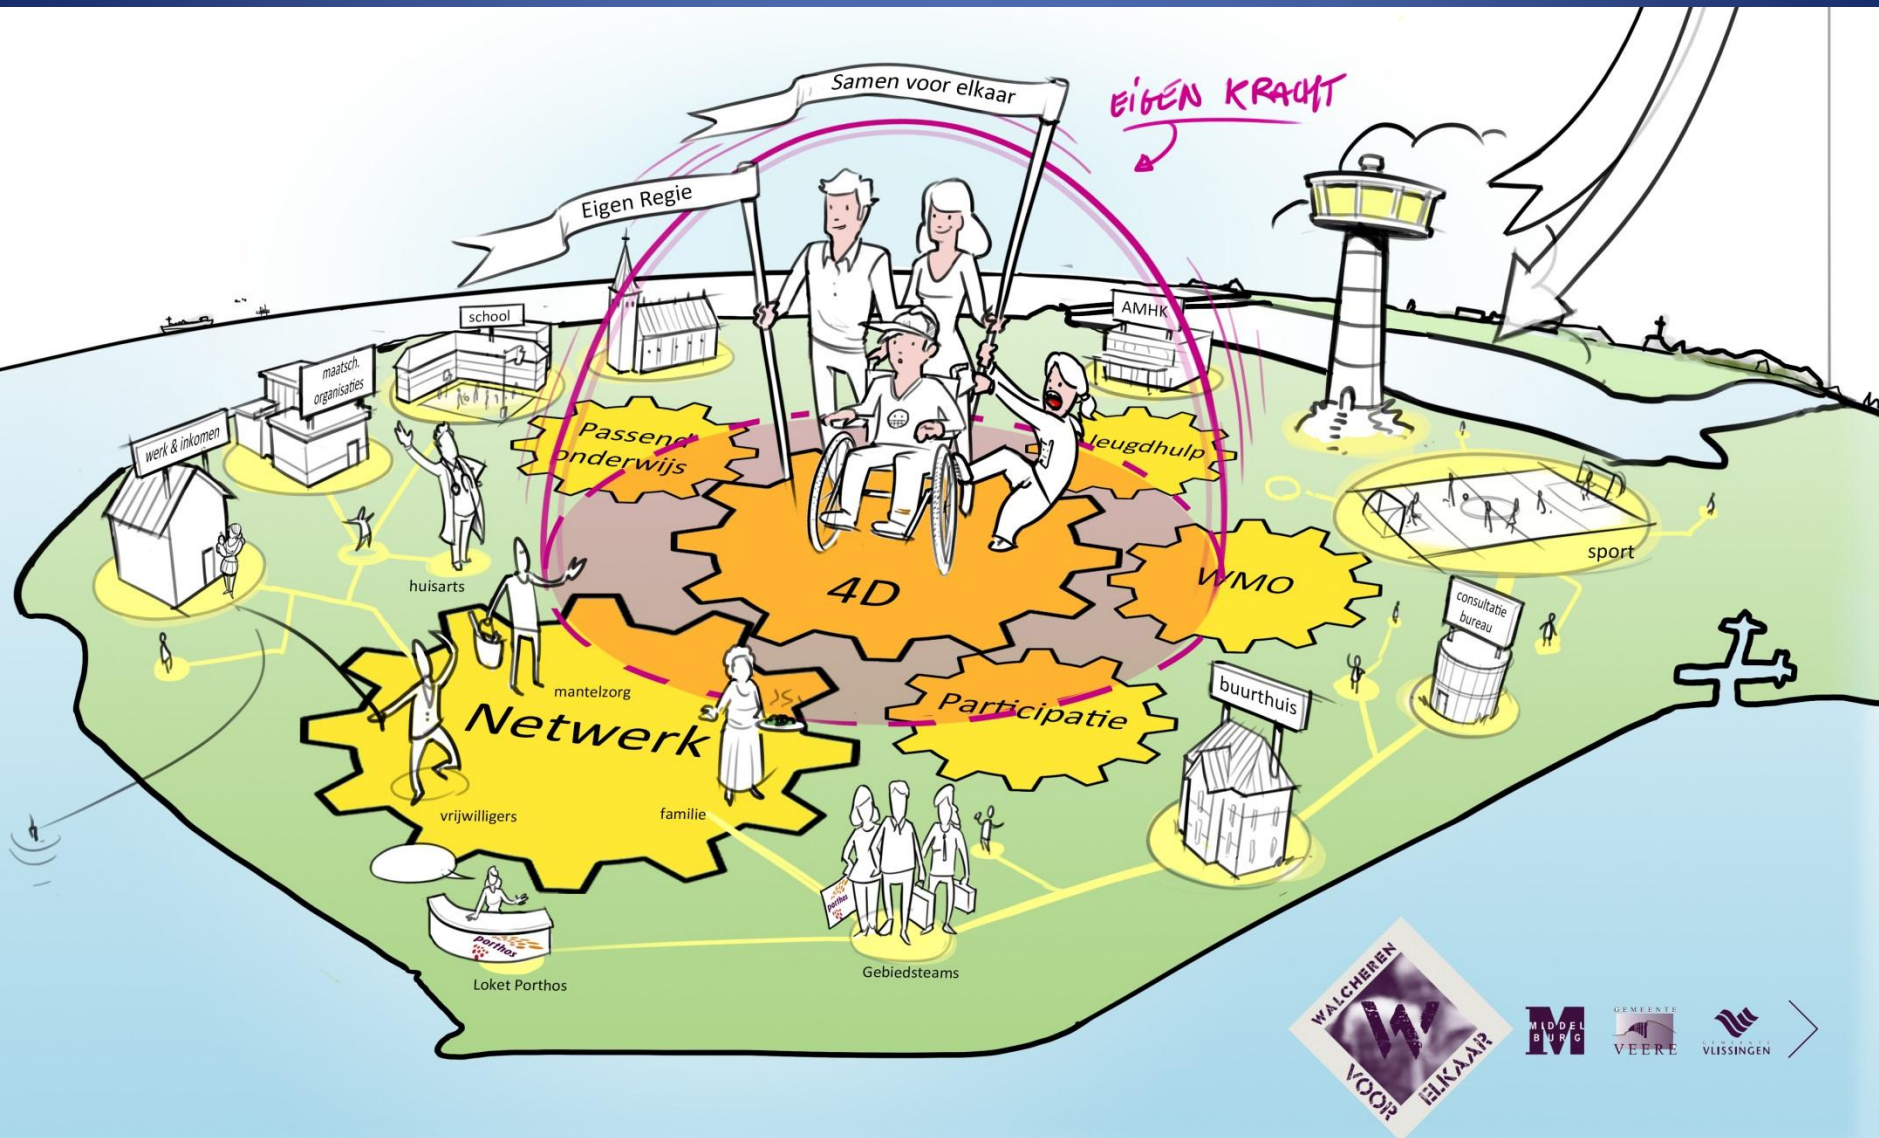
Samen voor elkaar

EIGEN KRACHT

Eigen Regie

school

AMHK

maatsch. organisaties

werk & inkomen

Passend onderwijs

Jeugdhulp

huisarts

4D

WMO

sport

consultatie bureau

mantelzorg

Netwerk

Participatie

buurthuis

vrijwilligers

familie

porthos

porthos

Loket Porthos

Gebiedsteams

WALCHEREN VOOR ELKAAR

MIDDELBURG

GEMEENTE VEERE

GEMEENTE VLISSINGEN